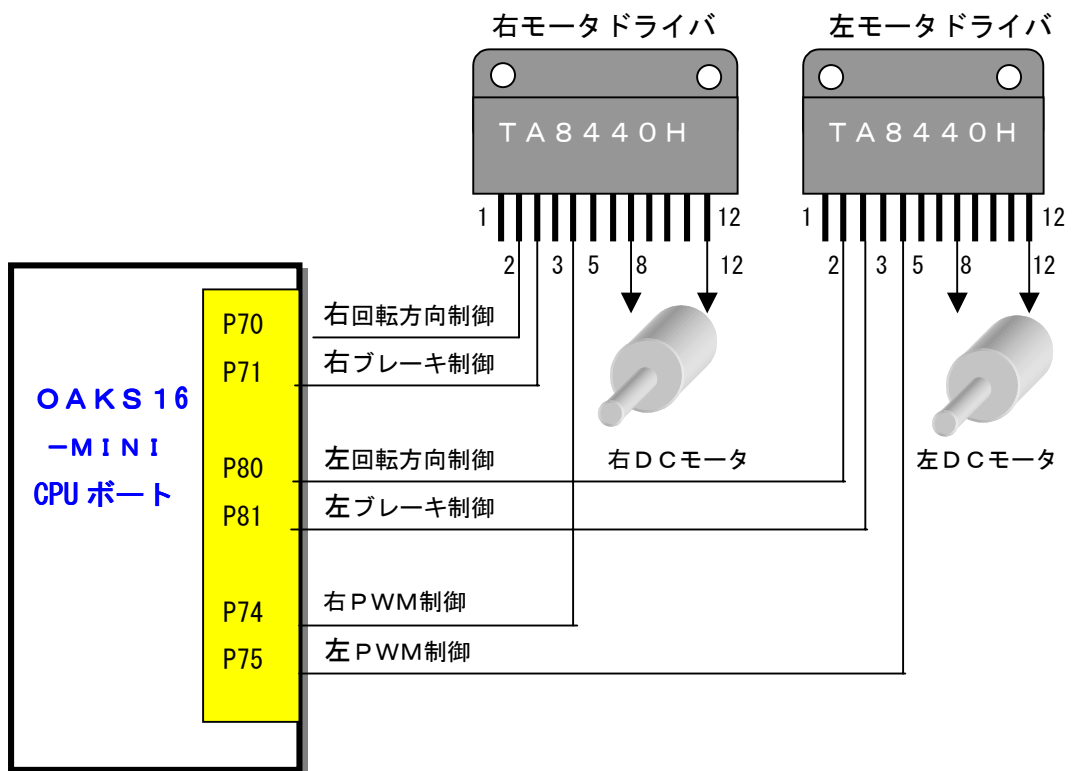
右モータドライバ

TA8440H

1 12

2 3 5 8 12

左モータドライバ

TA8440H

1 12

2 3 5 8 12

OAKS16
－MINI
CPUボート

P70
P71
P80
P81
P74
P75

右回転方向制御
右ブレーキ制御
左回転方向制御
左ブレーキ制御
右PWM制御
左PWM制御

右DCモータ

左DCモータ